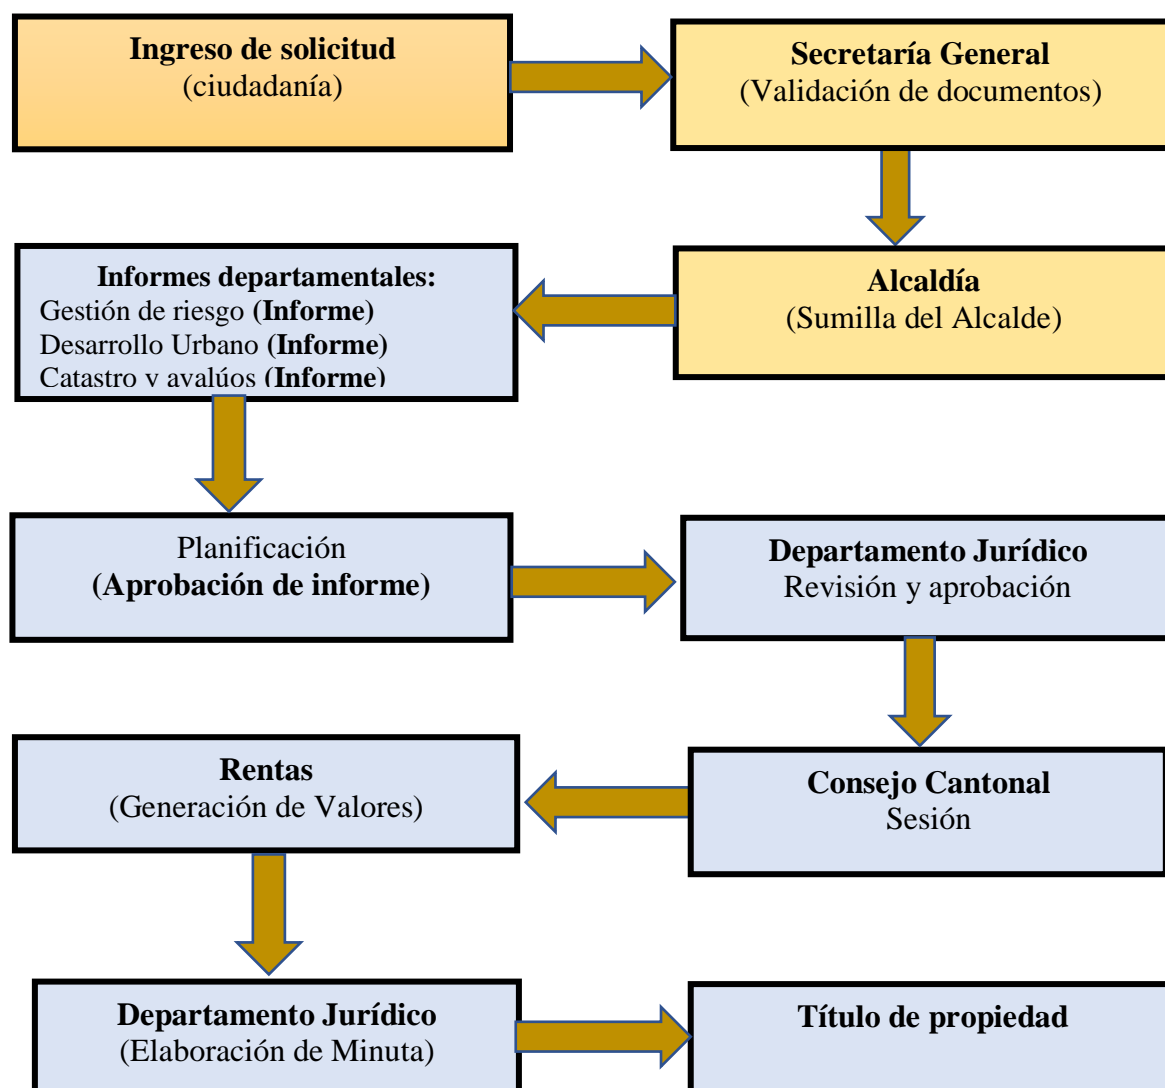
Ingreso de solicitud
(ciudadanía)

Secretaría General
(Validación de documentos)

Alcaldía
(Sumilla del Alcalde)

Informes departamentales:
Gestión de riesgo (Informe)
Desarrollo Urbano (Informe)
Catastro y avalúos (Informe)

Planificación
(Aprobación de informe)

Departamento Jurídico
Revisión y aprobación

Consejo Cantonal
Sesión

Rentas
(Generación de Valores)

Departamento Jurídico
(Elaboración de Minuta)

Título de propiedad